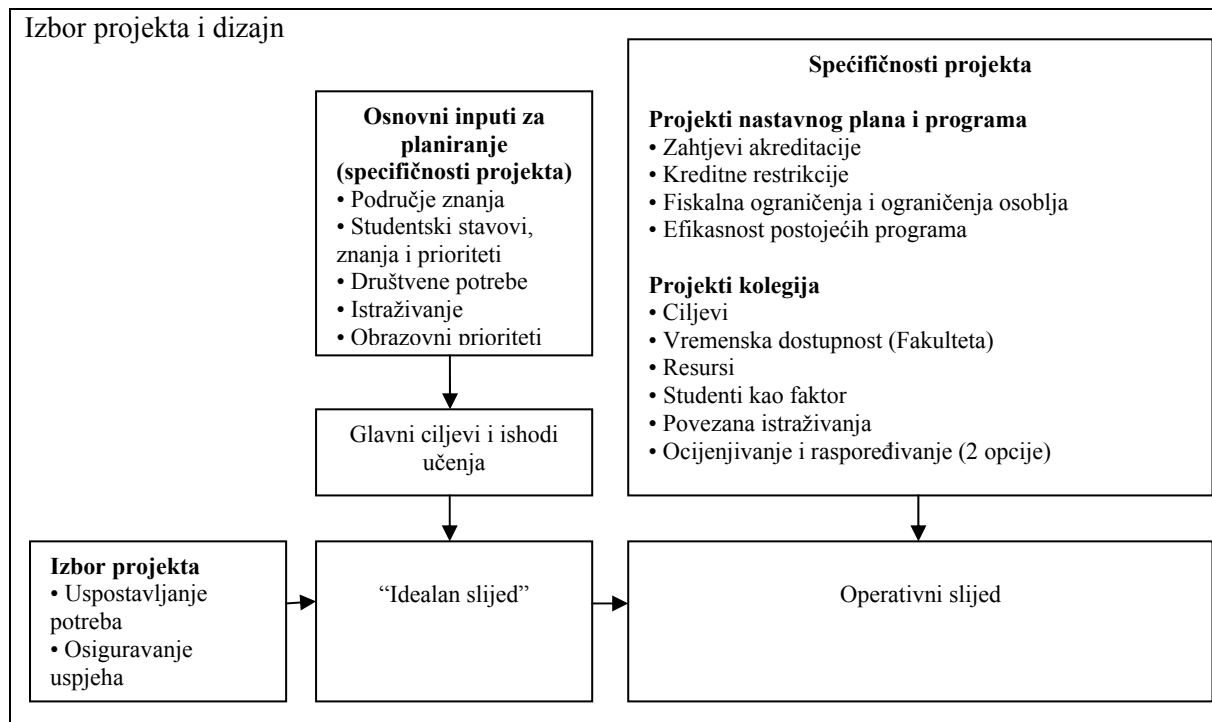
Izbor projekta i dizajn

**Osnovni inputi za planiranje (specifičnosti projekta)**
• Područje znanja
• Studentski stavovi, znanja i prioriteti
• Društvene potrebe
• Istraživanje
• Obrazovni prioriteti

Glavni ciljevi i ishodi učenja

**Spećifičnosti projekta**

**Projekti nastavnog plana i programa**
• Zahtjevi akreditacije
• Kreditne restrikcije
• Fiskalna ograničenja i ograničenja osoblja
• Efikasnost postojećih programa

**Projekti kolegija**
• Ciljevi
• Vremenska dostupnost (Fakulteta)
• Resursi
• Studenti kao faktor
• Povezana istraživanja
• Ocijenjivanje i raspoređivanje (2 opcije)

**Izbor projekta**
• Uspostavljanje potreba
• Osiguravanje uspjeha

“Idealan slijed”

Operativni slijed